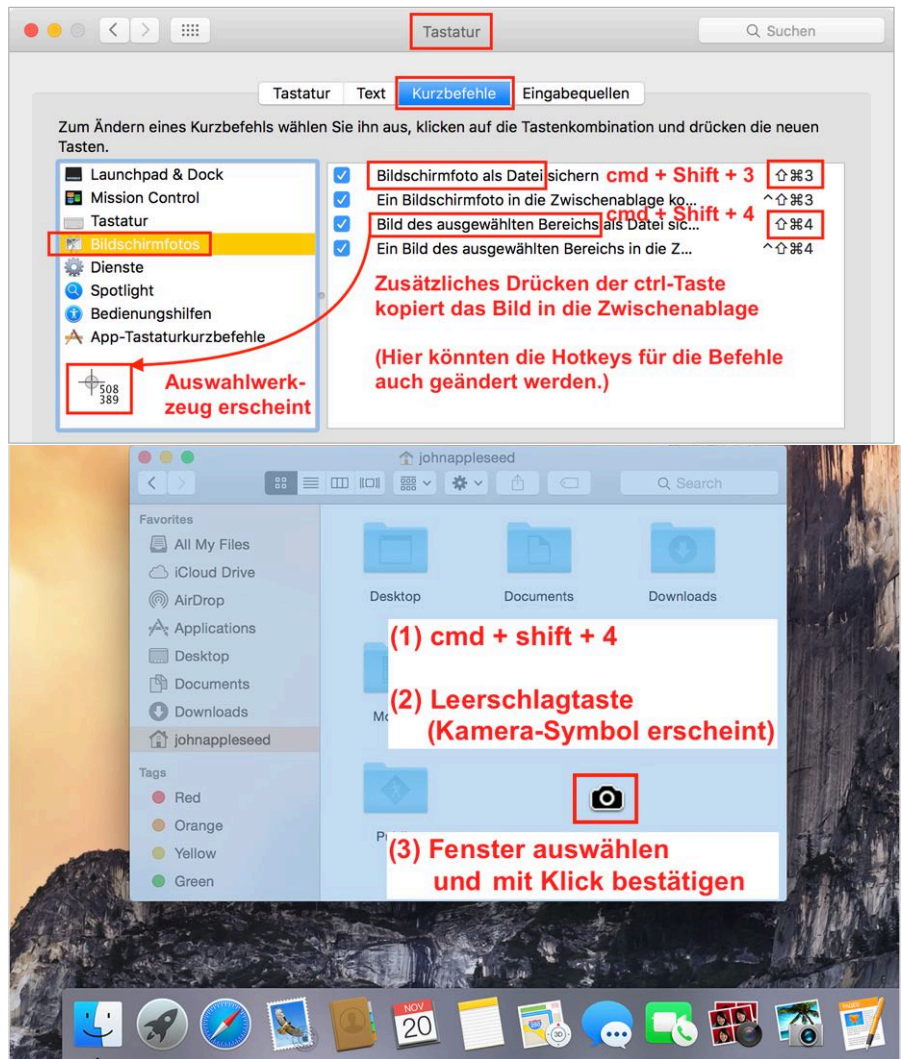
Tastatur

Suchen

Tastatur | Text | Kurzbefehle | Eingabequellen

Zum Ändern eines Kurzbefehls wählen Sie ihn aus, klicken auf die Tastenkombination und drücken die neuen Tasten.

Launchpad & Dock
Mission Control
Tastatur
Bildschirmfotos
Dienste
Spotlight
Bedienungshilfen
App-Tastaturkurzbefehle

508
389

Auswahlwerkzeug erscheint

Bildschirmfoto als Datei sichern cmd + Shift + 3 ⇧⌘3
Ein Bildschirmfoto in die Zwischenablage ko... ^⇧⌘3
Bild des ausgewählten Bereichs als Datei sic... cmd + Shift + 4 ⇧⌘4
Ein Bild des ausgewählten Bereichs in die Z... ^⇧⌘4

Zusätzliches Drücken der ctrl-Taste kopiert das Bild in die Zwischenablage

(Hier könnten die Hotkeys für die Befehle auch geändert werden.)

johnappleseed

Search

Favorites
All My Files
iCloud Drive
AirDrop
Applications
Desktop
Documents
Downloads
johnappleseed

Tags
Red
Orange
Yellow
Green

Desktop
Documents
Downloads
Mo
P

(1) cmd + shift + 4

(2) Leerschlagtaste (Kamera-Symbol erscheint)

(3) Fenster auswählen und mit Klick bestätigen

NOV
20